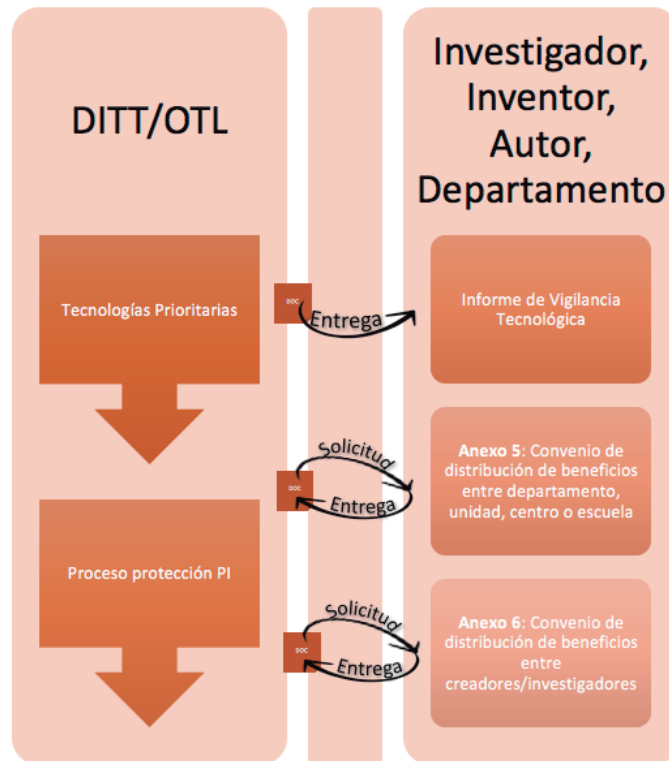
DITT/OTL

Investigador, Inventor, Autor, Departamento

Tecnologías Prioritarias

DOC

Entrega

Informe de Vigilancia Tecnológica

Solicitud

DOC

Entrega

**Anexo 5**: Convenio de distribución de beneficios entre departamento, unidad, centro o escuela

Proceso protección PI

Solicitud

DOC

Entrega

**Anexo 6**: Convenio de distribución de beneficios entre creadores/investigadores